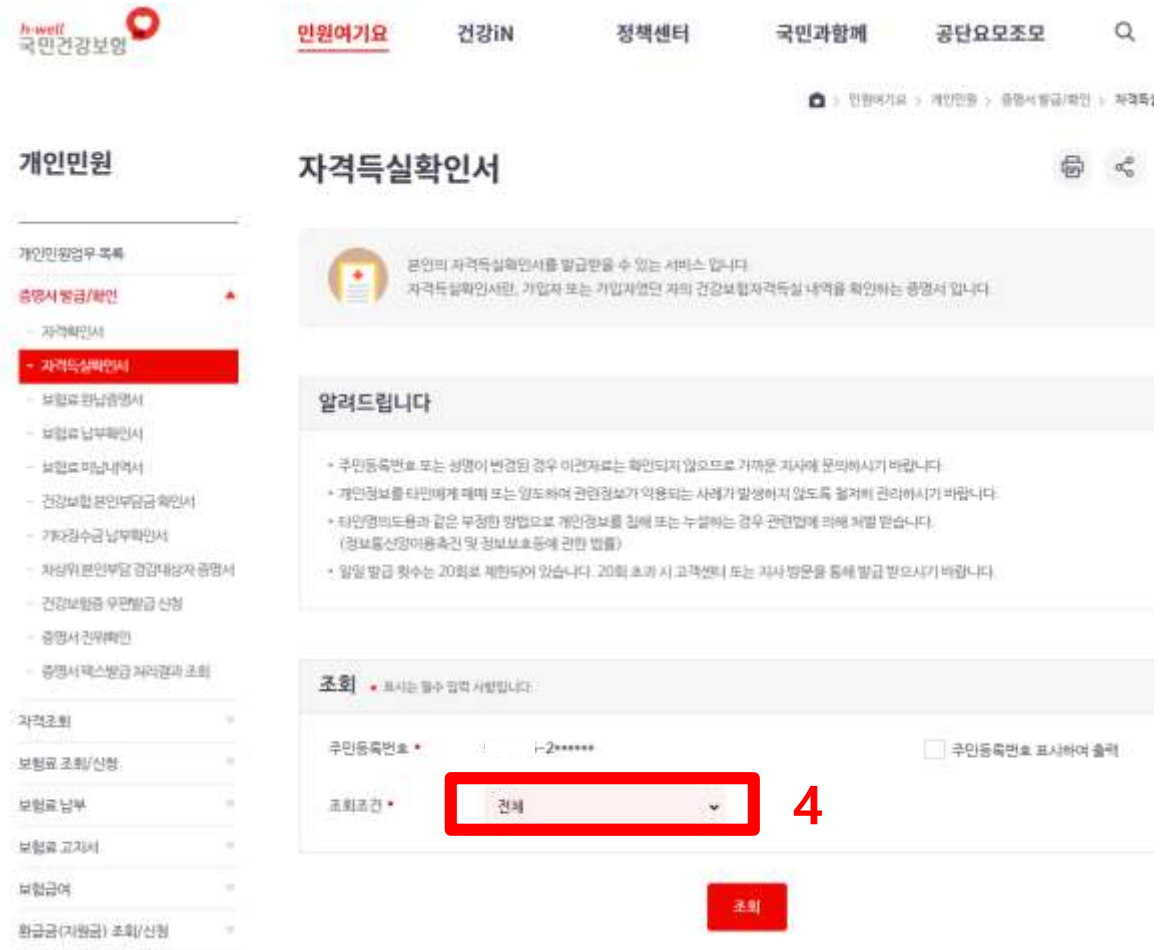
h-well
국민건강보험

민원여기요 건강iN 정책센터 국민과함께 공단요모조모

민원여기요 > 개인민원 > 증명서 발급/확인 > 자격득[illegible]

개인민원

개인민원업무 목록
증명서 발급/확인
- 자격확인서
- 자격득실확인서
- 보험료 완납증명서
- 보험료 납부확인서
- 보험료 미납내역서
- 건강보험 본인부담금 확인서
- 기타징수금 납부확인서
- 차상위 본인부담 경감대상자 증명서
- 건강보험증 우편발급 신청
- 증명서 진위확인
- 증명서 팩스발급 처리결과 조회
자격조회
보험료 조회/신청
보험료 납부
보험료 고지서
보험급여
환급금(지원금) 조회/신청

자격득실확인서

본인의 자격득실확인서를 발급받을 수 있는 서비스 입니다.
자격득실확인서란, 가입자 또는 가입자였던 자의 건강보험자격득실 내역을 확인하는 증명서 입니다.

알려드립니다

• 주민등록번호 또는 성명이 변경된 경우 이전자료는 확인되지 않으므로 가까운 지사에 문의하시기 바랍니다.
• 개인정보를 타인에게 매매 또는 양도하여 관련정보가 악용되는 사례가 발생하지 않도록 철저히 관리하시기 바랍니다.
• 타인명의도용과 같은 부정한 방법으로 개인정보를 침해 또는 누설하는 경우 관련법에 의해 처벌 받습니다.
(정보통신망이용촉진 및 정보보호등에 관한 법률)
• 일일 발급 횟수는 20회로 제한되어 있습니다. 20회 초과 시 고객센터 또는 지사 방문을 통해 발급 받으시기 바랍니다.

조회 • 표시는 필수 입력 사항입니다.

주민등록번호 • -2******
주민등록번호 표시하여 출력
조회조건 • 전체
4

조회